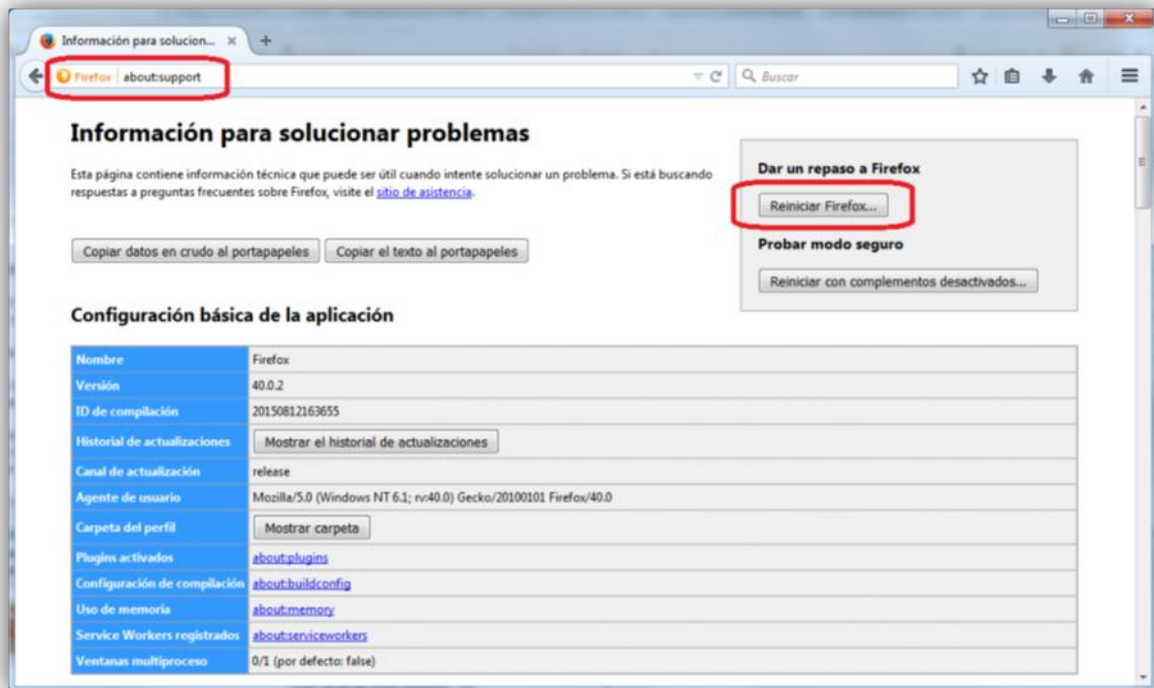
Información para solucion... ×

Firefox | about:support

Buscar

Información para solucionar problemas

Esta página contiene información técnica que puede ser útil cuando intente solucionar un problema. Si está buscando respuestas a preguntas frecuentes sobre Firefox, visite el sitio de asistencia.

Copiar datos en crudo al portapapeles | Copiar el texto al portapapeles

Dar un repaso a Firefox

Reiniciar Firefox...

Probar modo seguro

Reiniciar con complementos desactivados...

Configuración básica de la aplicación

| | |
|---|---|
| Nombre | Firefox |
| Versión | 40.0.2 |
| ID de compilación | 20150812163655 |
| Historial de actualizaciones | Mostrar el historial de actualizaciones |
| Canal de actualización | release |
| Agente de usuario | Mozilla/5.0 (Windows NT 6.1; rv:40.0) Gecko/20100101 Firefox/40.0 |
| Carpeta del perfil | Mostrar carpeta |
| Plugins activados | about:plugins |
| Configuración de compilación | about:buildconfig |
| Uso de memoria | about:memory |
| Service Workers registrados | about:serviceworkers |
| Ventanas multiproceso | 0/1 (por defecto: false) |